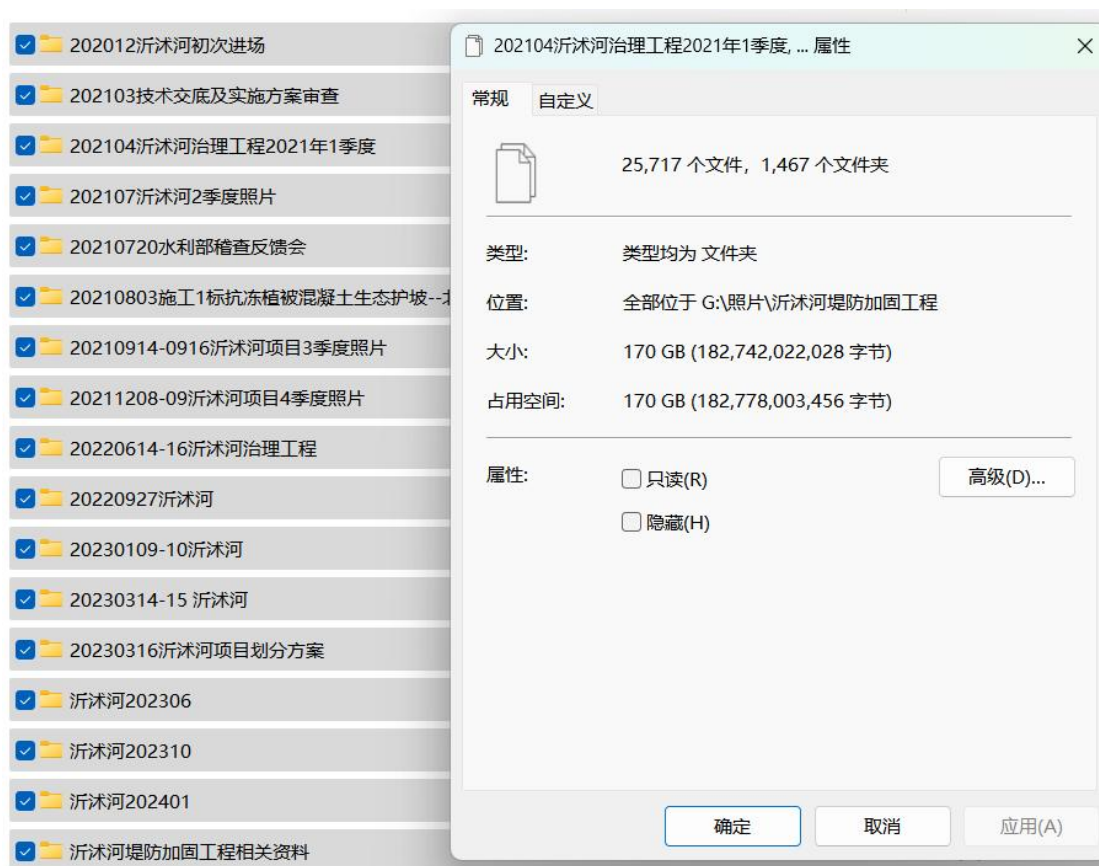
202012沂沭河初次进场

202103技术交底及实施方案审查

202104沂沭河治理工程2021年1季度

202107沂沭河2季度照片

20210720水利部稽查反馈会

20210803施工1标抗冻植被混凝土生态护坡--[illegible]

20210914-0916沂沭河项目3季度照片

20211208-09沂沭河项目4季度照片

20220614-16沂沭河治理工程

20220927沂沭河

20230109-10沂沭河

20230314-15 沂沭河

20230316沂沭河项目划分方案

沂沭河202306

沂沭河202310

沂沭河202401

沂沭河堤防加固工程相关资料

202104沂沭河治理工程2021年1季度, ... 属性

×

常规 自定义

25,717 个文件，1,467 个文件夹

类型: 类型均为 文件夹

位置: 全部位于 G:\照片\沂沭河堤防加固工程

大小: 170 GB (182,742,022,028 字节)

占用空间: 170 GB (182,778,003,456 字节)

属性: 只读(R) 隐藏(H) 高级(D)...

确定 取消 应用(A)